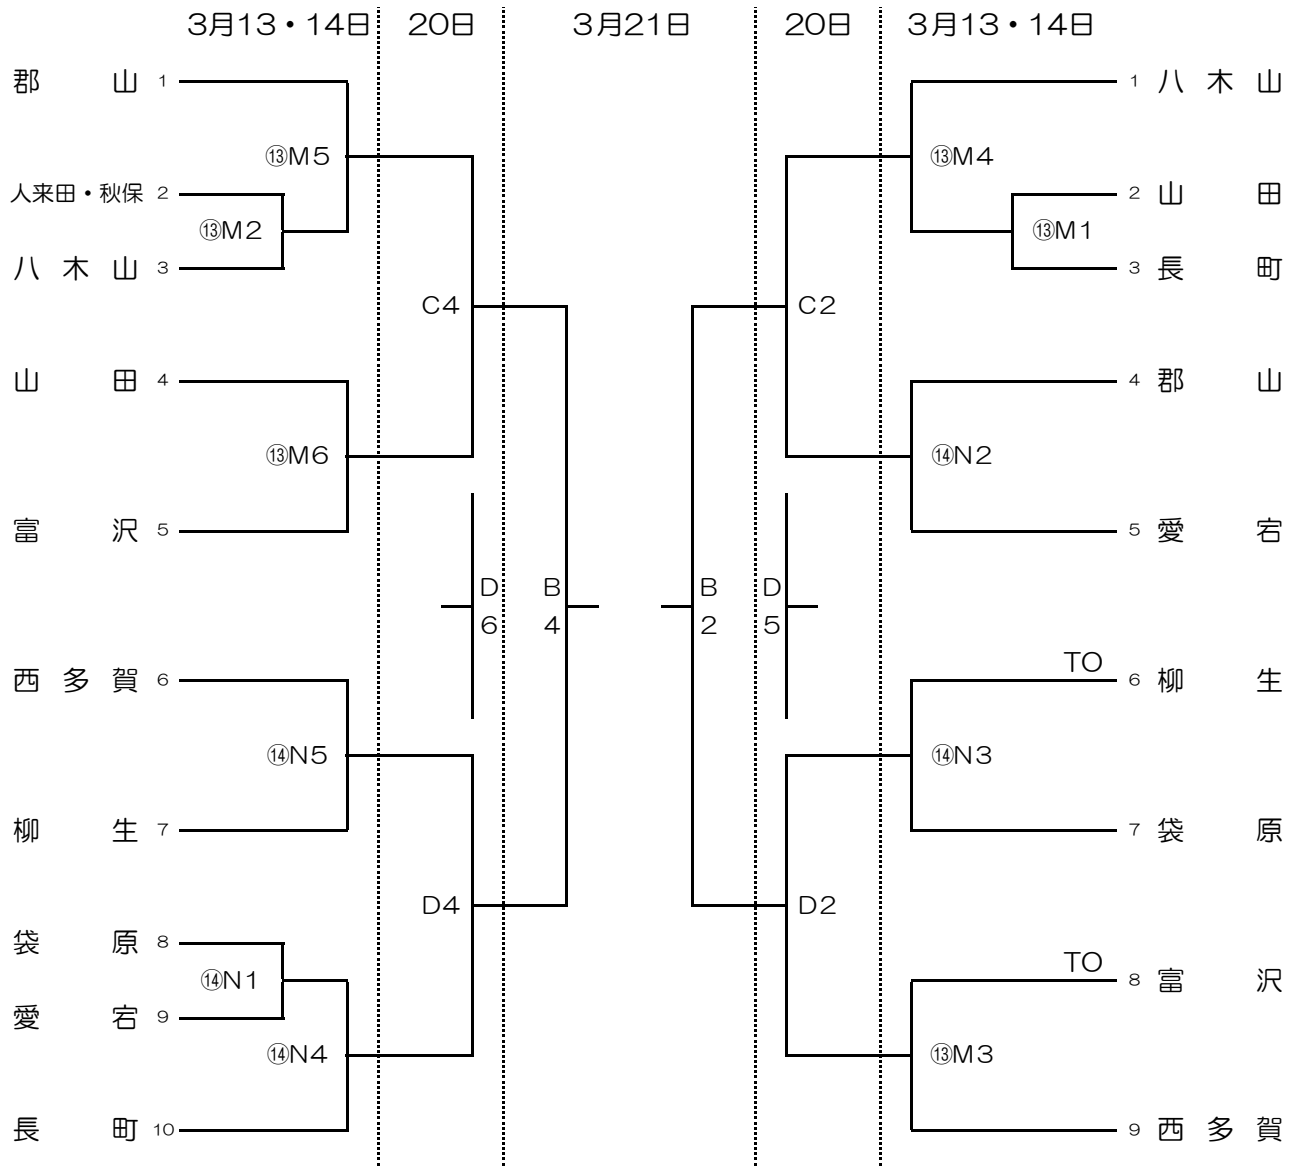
3月13・14日 20日 3月21日 20日 3月13・14日

郡山 1
⑬M5
人来田・秋保 2
⑬M2
八木山 3
C4
山田 4
⑬M6
富沢 5
D
6
B
4
西多賀 6
⑭N5
柳生 7
D4
袋原 8
⑭N1
愛宕 9
⑭N4
長町 10

1 八木山
⑬M4
2 山田
⑬M1
3 長町
C2
4 郡山
⑭N2
5 愛宕
B
2
D
5
TO
6 柳生
⑭N3
7 袋原
D2
TO
8 富沢
⑬M3
9 西多賀